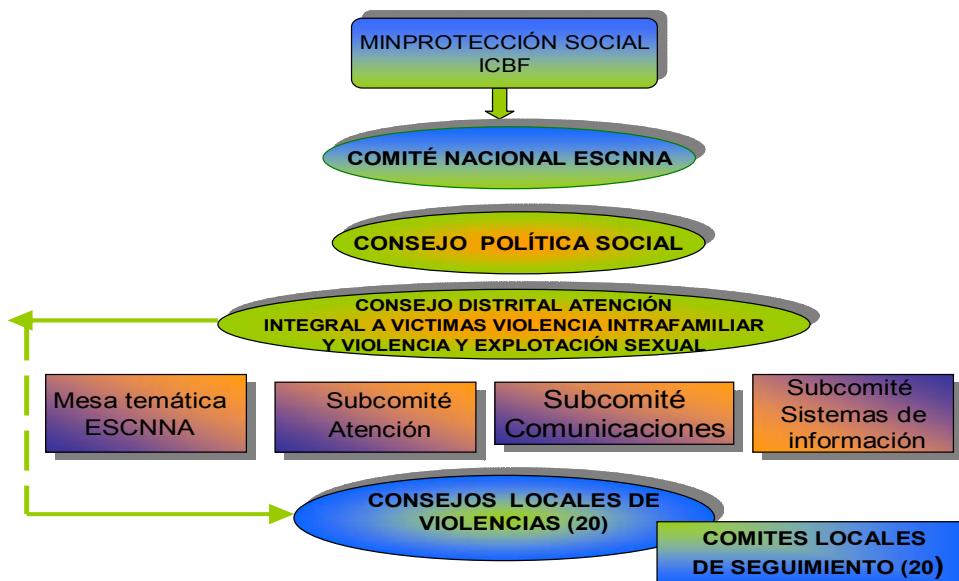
MINPROTECCIÓN SOCIAL
ICBF

COMITÉ NACIONAL ESCNNA

CONSEJO POLÍTICA SOCIAL

CONSEJO DISTRITAL ATENCIÓN
INTEGRAL A VICTIMAS VIOLENCIA INTRAFAMILIAR
Y VIOLENCIA Y EXPLOTACIÓN SEXUAL

Mesa temática
ESCNNA

Subcomité
Atención

Subcomité
Comunicaciones

Subcomité
Sistemas de
información

CONSEJOS LOCALES DE
VIOLENCIAS (20)

COMITES LOCALES
DE SEGUIMIENTO (20)